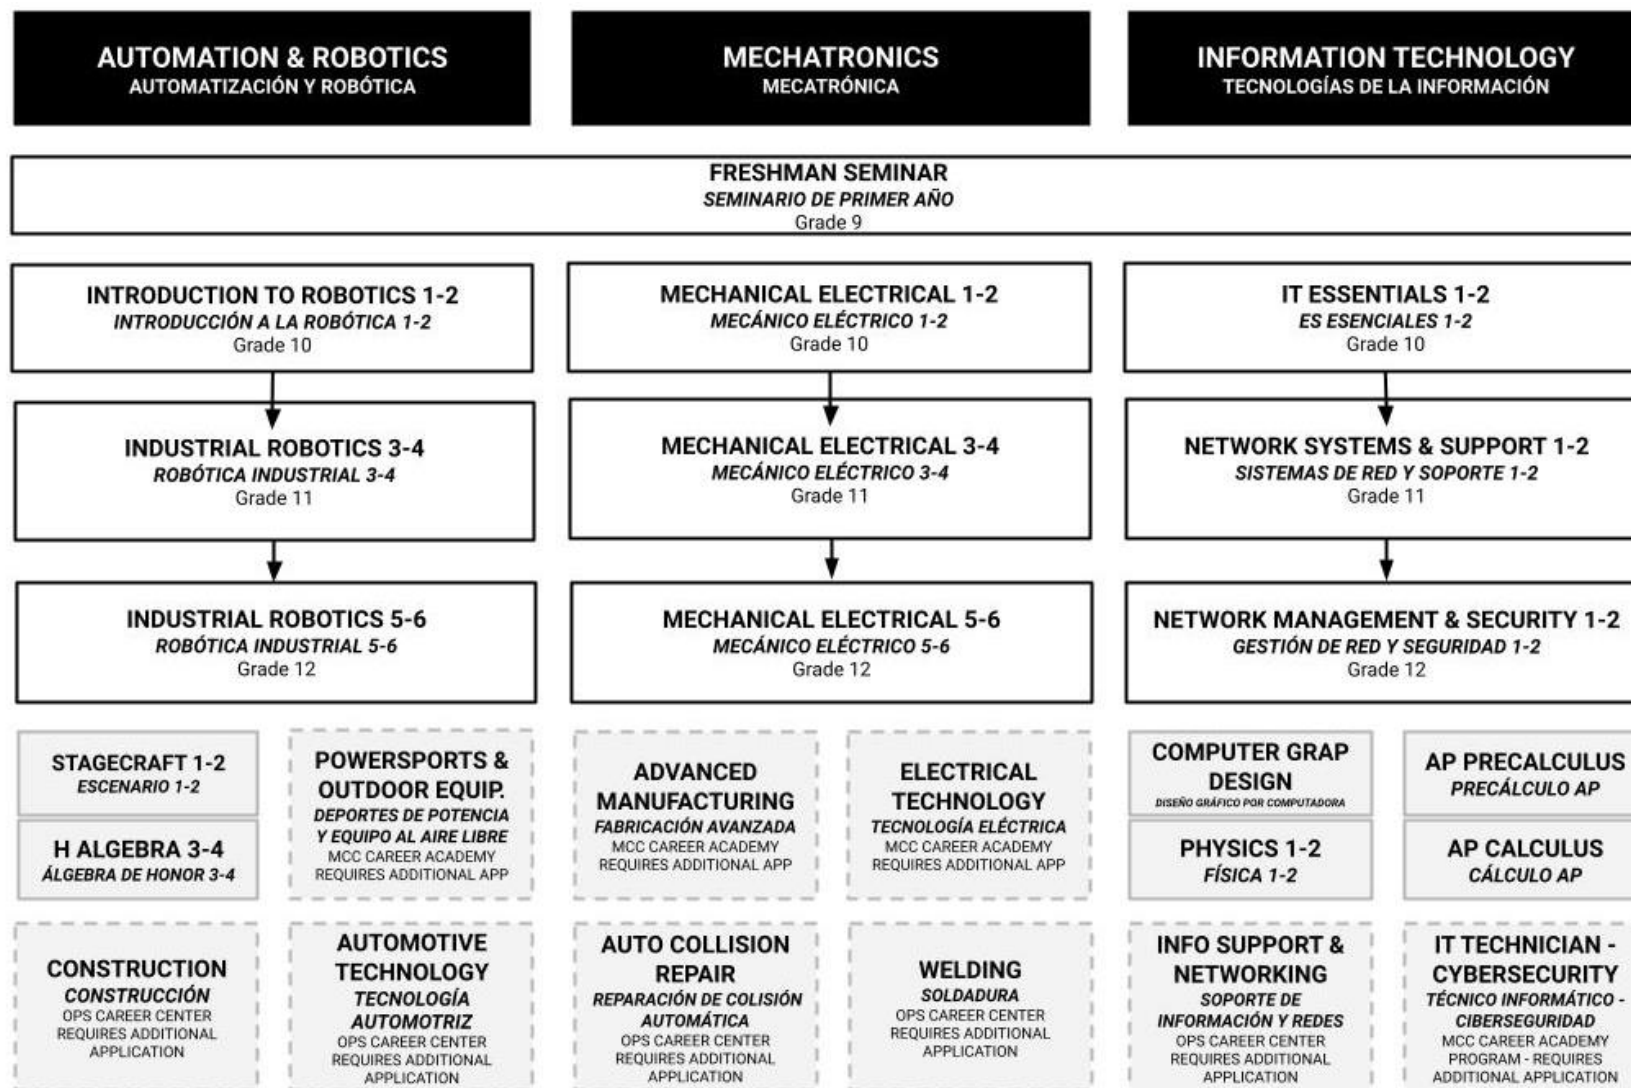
AUTOMATION & ROBOTICS
AUTOMATIZACIÓN Y ROBÓTICA

MECHATRONICS
MECATRÓNICA

INFORMATION TECHNOLOGY
TECNOLOGÍAS DE LA INFORMACIÓN

FRESHMAN SEMINAR
SEMINARIO DE PRIMER AÑO
Grade 9

INTRODUCTION TO ROBOTICS 1-2
INTRODUCCIÓN A LA ROBÓTICA 1-2
Grade 10

INDUSTRIAL ROBOTICS 3-4
ROBÓTICA INDUSTRIAL 3-4
Grade 11

INDUSTRIAL ROBOTICS 5-6
ROBÓTICA INDUSTRIAL 5-6
Grade 12

MECHANICAL ELECTRICAL 1-2
MECÁNICO ELÉCTRICO 1-2
Grade 10

MECHANICAL ELECTRICAL 3-4
MECÁNICO ELÉCTRICO 3-4
Grade 11

MECHANICAL ELECTRICAL 5-6
MECÁNICO ELÉCTRICO 5-6
Grade 12

IT ESSENTIALS 1-2
ES ESENCIALES 1-2
Grade 10

NETWORK SYSTEMS & SUPPORT 1-2
SISTEMAS DE RED Y SOPORTE 1-2
Grade 11

NETWORK MANAGEMENT & SECURITY 1-2
GESTIÓN DE RED Y SEGURIDAD 1-2
Grade 12

STAGECRAFT 1-2
ESCENARIO 1-2

H ALGEBRA 3-4
ÁLGEBRA DE HONOR 3-4

POWERSPORTS & OUTDOOR EQUIP.
DEPORTES DE POTENCIA Y EQUIPO AL AIRE LIBRE
MCC CAREER ACADEMY REQUIRES ADDITIONAL APP

ADVANCED MANUFACTURING
FABRICACIÓN AVANZADA
MCC CAREER ACADEMY REQUIRES ADDITIONAL APP

ELECTRICAL TECHNOLOGY
TECNOLOGÍA ELÉCTRICA
MCC CAREER ACADEMY REQUIRES ADDITIONAL APP

COMPUTER GRAP DESIGN
DISEÑO GRÁFICO POR COMPUTADORA

PHYSICS 1-2
FÍSICA 1-2

AP PRECALCULUS
PRECÁLCULO AP

AP CALCULUS
CÁLCULO AP

CONSTRUCTION
CONSTRUCCIÓN
OPS CAREER CENTER REQUIRES ADDITIONAL APPLICATION

AUTOMOTIVE TECHNOLOGY
TECNOLOGÍA AUTOMOTRIZ
OPS CAREER CENTER REQUIRES ADDITIONAL APPLICATION

AUTO COLLISION REPAIR
REPARACIÓN DE COLISIÓN AUTOMÁTICA
OPS CAREER CENTER REQUIRES ADDITIONAL APPLICATION

WELDING
SOLDADURA
OPS CAREER CENTER REQUIRES ADDITIONAL APPLICATION

INFO SUPPORT & NETWORKING
SOPORTE DE INFORMACIÓN Y REDES
OPS CAREER CENTER REQUIRES ADDITIONAL APPLICATION

IT TECHNICIAN - CYBERSECURITY
TÉCNICO INFORMÁTICO - CIBERSEGURIDAD
MCC CAREER ACADEMY PROGRAM - REQUIRES ADDITIONAL APPLICATION